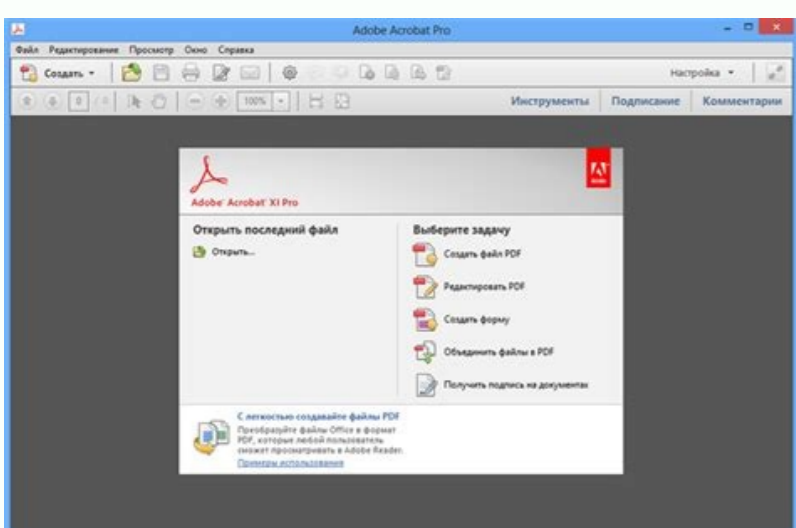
Adobe Acrobat Pro

Файл Редактирование Просмотр Окно Справка

Создать

Настройка

0 /0 100%

Инструменты Подписание Комментарии

Adobe Acrobat XI Pro

Открыть последний файл

Открыть...

Выберите задачу

Создать файл PDF

Редактировать PDF

Создать форму

Объединить файлы в PDF

Получить подпись на документах

С легкостью создавайте файлы PDF

Преобразуйте файлы Office в формат PDF, которые любой пользователь сможет просматривать в Adobe Reader.

Примеры использования